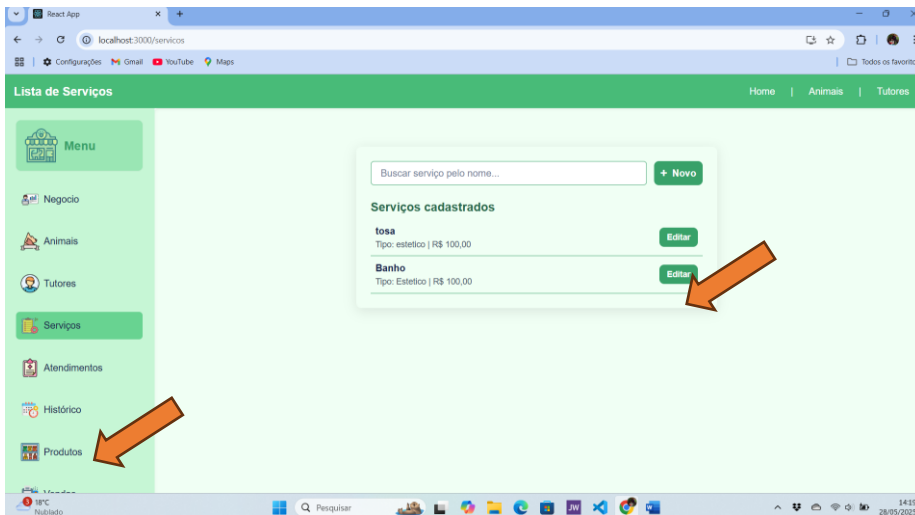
React App
localhost:3000/servicos
Configurações Gmail YouTube Maps
Todos os favorit

Lista de Serviços
Home | Animais | Tutores

Menu
Negocio
Animais
Tutores
Serviços
Atendimentos
Histórico
Produtos
Vendas

Buscar serviço pelo nome...
+ Novo

Serviços cadastrados

tosa
Tipo: estetico | R$ 100,00
Editar

Banho
Tipo: Estetico | R$ 100,00
Editar

18°C
Nublado
Pesquisar
14:15
28/05/2025